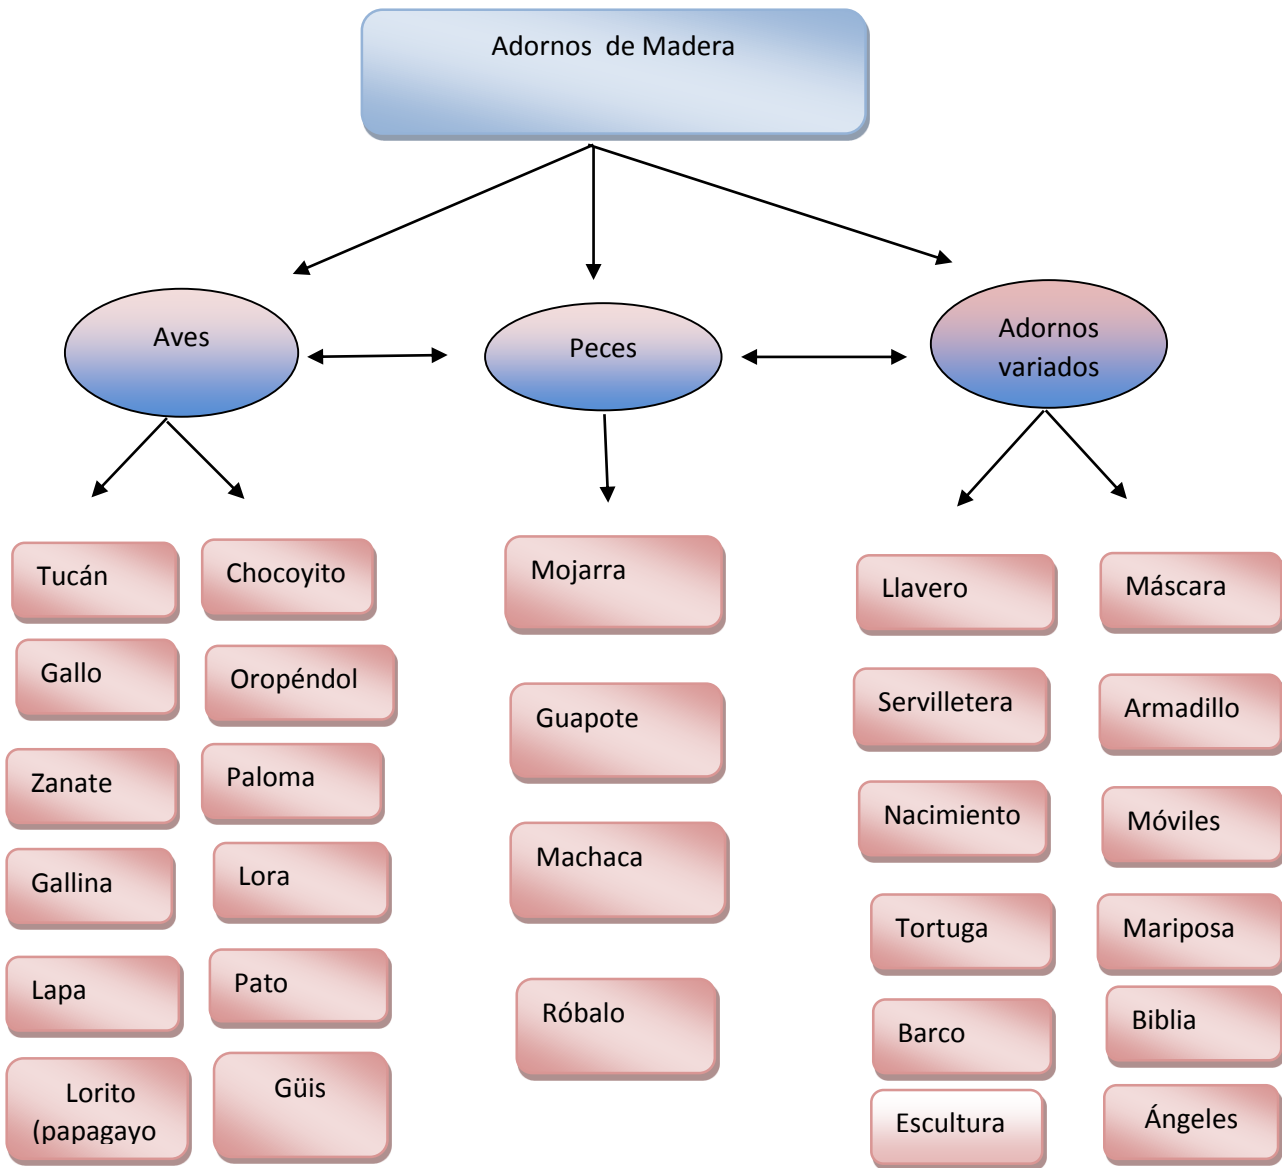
Adornos de Madera

Aves

Peces

Adornos variados

Tucán

Chocoyito

Gallo

Oropéndol

Zanate

Paloma

Gallina

Lora

Lapa

Pato

Lorito (papagayo

Güis

Mojarra

Guapote

Machaca

Róbalo

Llavero

Máscara

Servilletera

Armadillo

Nacimiento

Móviles

Tortuga

Mariposa

Barco

Biblia

Escultura

Ángeles